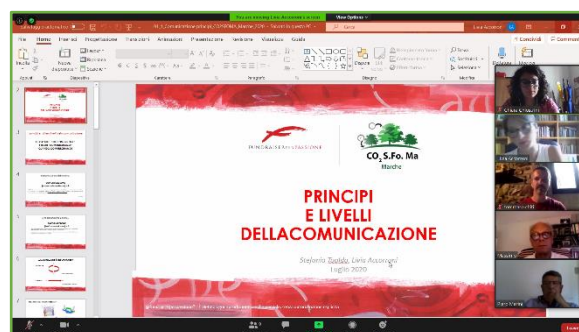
You are viewing Livia Assonani's screen
View Options
Cerca
Livia Assonani
Condividi
Commenti
File
Home
Inserisci
Progettazione
Transizioni
Animazioni
Presentazione
Revisione
Visualizza
Guida
Incolla
Nuova diapositiva
Appunti
Diapositive
Carattere
Paragrafo
Disegno
Modifica
Dettatura
Voce
Trova
Sostituisci
Seleziona
Forme
Disponi
Stili rapidi
Riempimento forma
Contorno forma
Effetti forma
FONDAZIONE SAN GIACOMO
$CO_2$ S.Fo. Ma
Marche
PRINCIPI
E LIVELLI
DELLACOMUNICAZIONE
Stefania Toaldo, Livia Assonani
Luglio 2020
Chiara Ciccarelli
Piero Sabbatini
Claudio
Carlo Marini